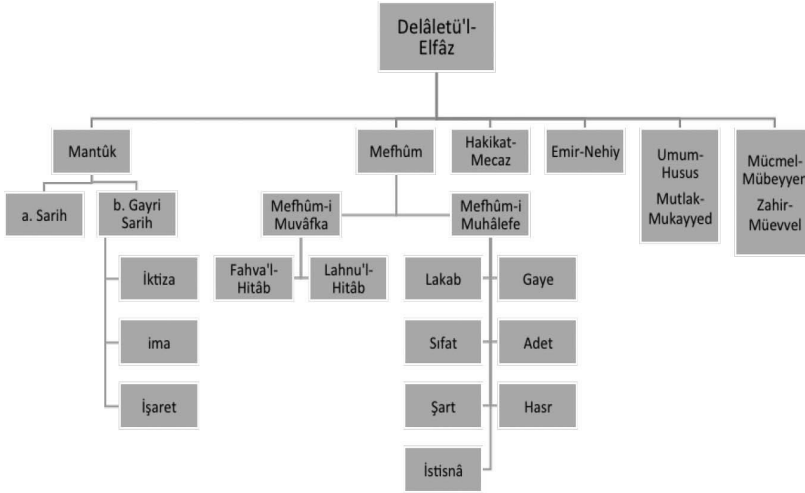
Delâletü'l-Elfâz

Mantûk

a. Sarih

b. Gayri Sarih

İktiza

ima

İşaret

Mefhûm

Mefhûm-i Muvâfka

Fahva'l-Hitâb

Lahnu'l-Hitâb

Mefhûm-i Muhâlefe

Lakab

Gaye

Sıfat

Adet

Şart

Hasr

İstisnâ

Hakikat-Mecaz

Emir-Nehiy

Umum-Husus
Mutlak-Mukayyed

Mücmel-Mübeyyen
Zahir-Müevvel